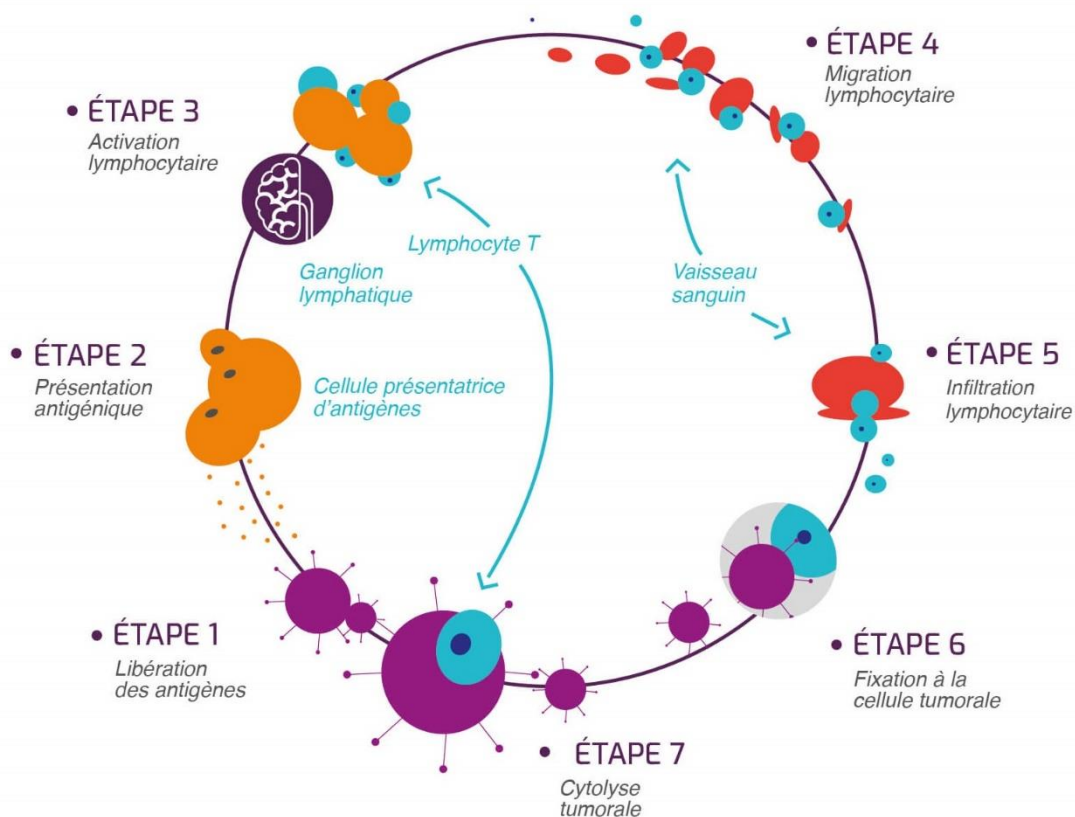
• ÉTAPE 4
Migration lymphocytaire

• ÉTAPE 3
Activation lymphocytaire

Lymphocyte T

Ganglion lymphatique

Vaisseau sanguin

• ÉTAPE 2
Présentation antigénique

Cellule présentatrice d'antigènes

• ÉTAPE 5
Infiltration lymphocytaire

• ÉTAPE 1
Libération des antigènes

• ÉTAPE 6
Fixation à la cellule tumorale

• ÉTAPE 7
Cytolyse tumorale